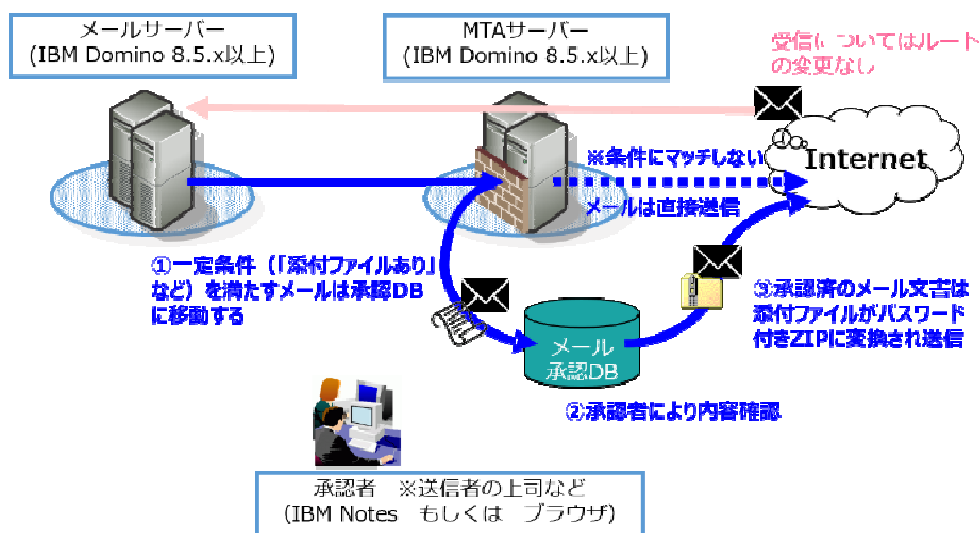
メールサーバー
(IBM Domino 8.5.x以上)

MTAサーバー
(IBM Domino 8.5.x以上)

受信についてはルートの変更なし

Internet

※条件にマッチしないメールは直接送信

①一定条件(「添付ファイルあり」など)を満たすメールは承認DBに移動する

メール
承認DB

③承認済のメール文書は添付ファイルがパスワード付きZIPに変換され送信

②承認者により内容確認

承認者 ※送信者の上司など
(IBM Notes もしくは ブラウザ)